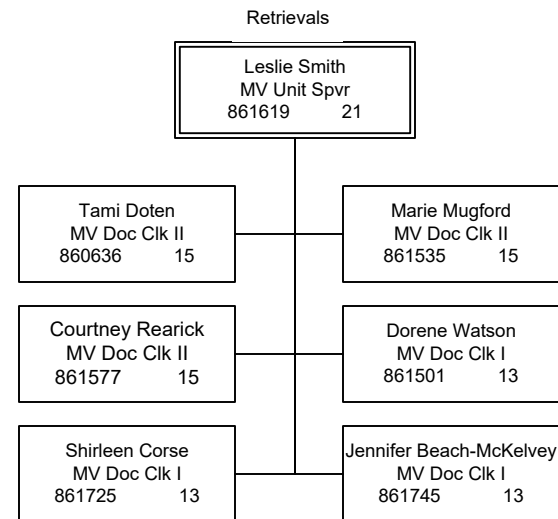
Retrievals

Leslie Smith
MV Unit Spvr
861619 21

Tami Doten
MV Doc Clk II
860636 15

Marie Mugford
MV Doc Clk II
861535 15

Courtney Rearick
MV Doc Clk II
861577 15

Dorene Watson
MV Doc Clk I
861501 13

Shirleen Corse
MV Doc Clk I
861725 13

Jennifer Beach-McKelvey
MV Doc Clk I
861745 13